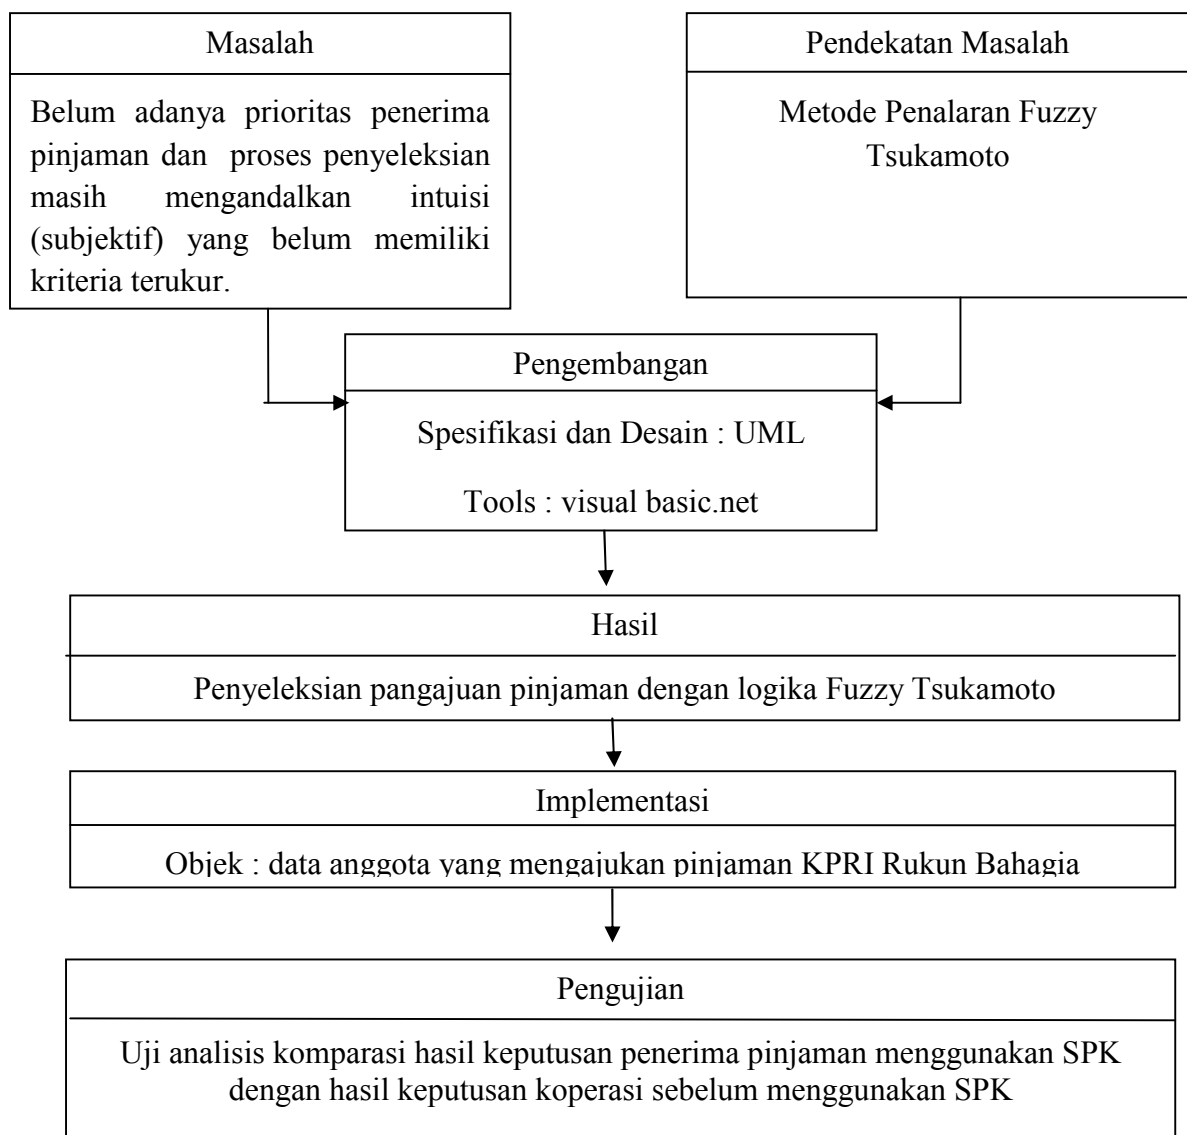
Masalah

Belum adanya prioritas penerima pinjaman dan proses penyeleksian masih mengandalkan intuisi (subjektif) yang belum memiliki kriteria terukur.

Pendekatan Masalah

Metode Penalaran Fuzzy Tsukamoto

Pengembangan

Spesifikasi dan Desain : UML

Tools : visual basic.net

Hasil

Penyeleksian pangajuan pinjaman dengan logika Fuzzy Tsukamoto

Implementasi

Objek : data anggota yang mengajukan pinjaman KPRI Rukun Bahagia

Pengujian

Uji analisis komparasi hasil keputusan penerima pinjaman menggunakan SPK dengan hasil keputusan koperasi sebelum menggunakan SPK